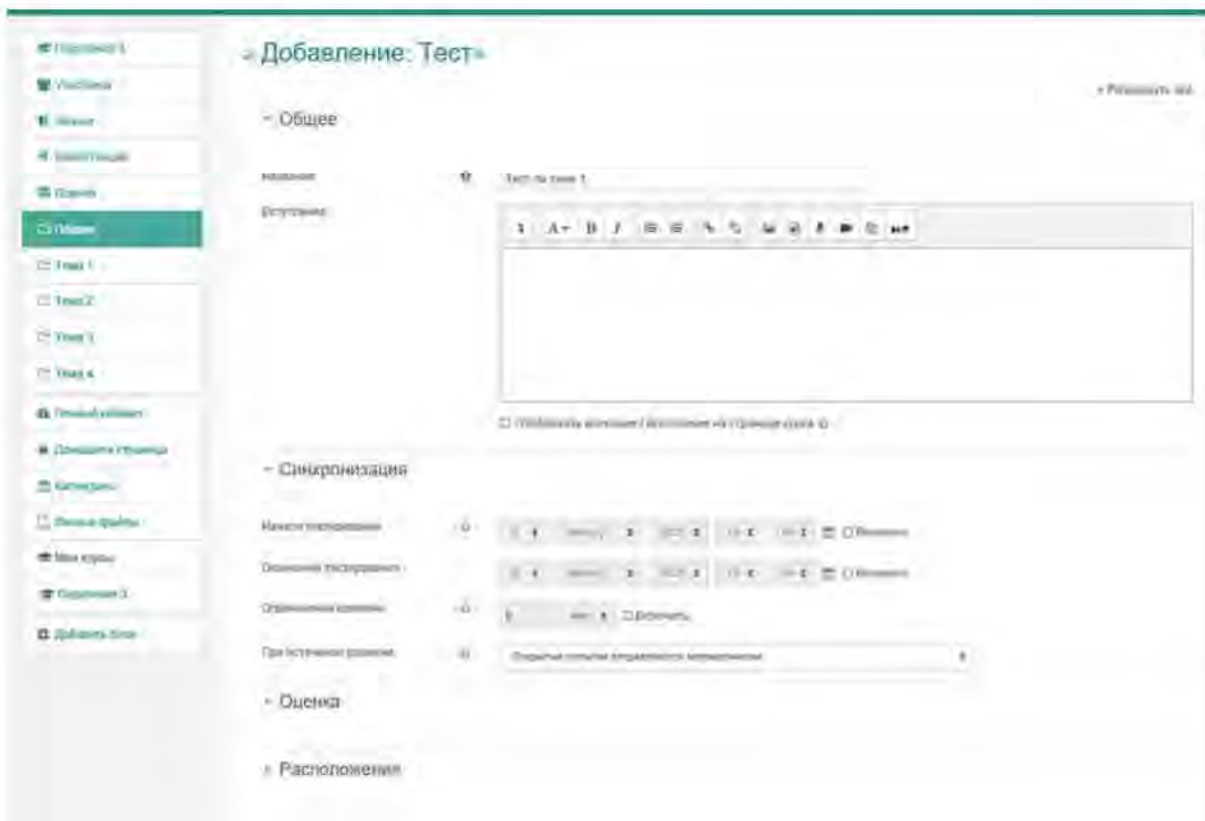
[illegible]
Участники
Значки
Компетенции
Оценки
Общее
Тема 1
Тема 2
Тема 3
Тема 4
Личный кабинет
Домашняя страница
Календарь
Личные файлы
Мои курсы
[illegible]
Добавить блок

Добавление: Тест

Развернуть всё

Общее

Название
Тест по теме 1

Вступление

Отображать вступление / описание на странице курса

Синхронизация

Начало тестирования
Включить

Окончание тестирования
Включить

Ограничение времени
0 мин Включить

При истечении времени
Открытые попытки отправляются автоматически

Оценка

Расположения